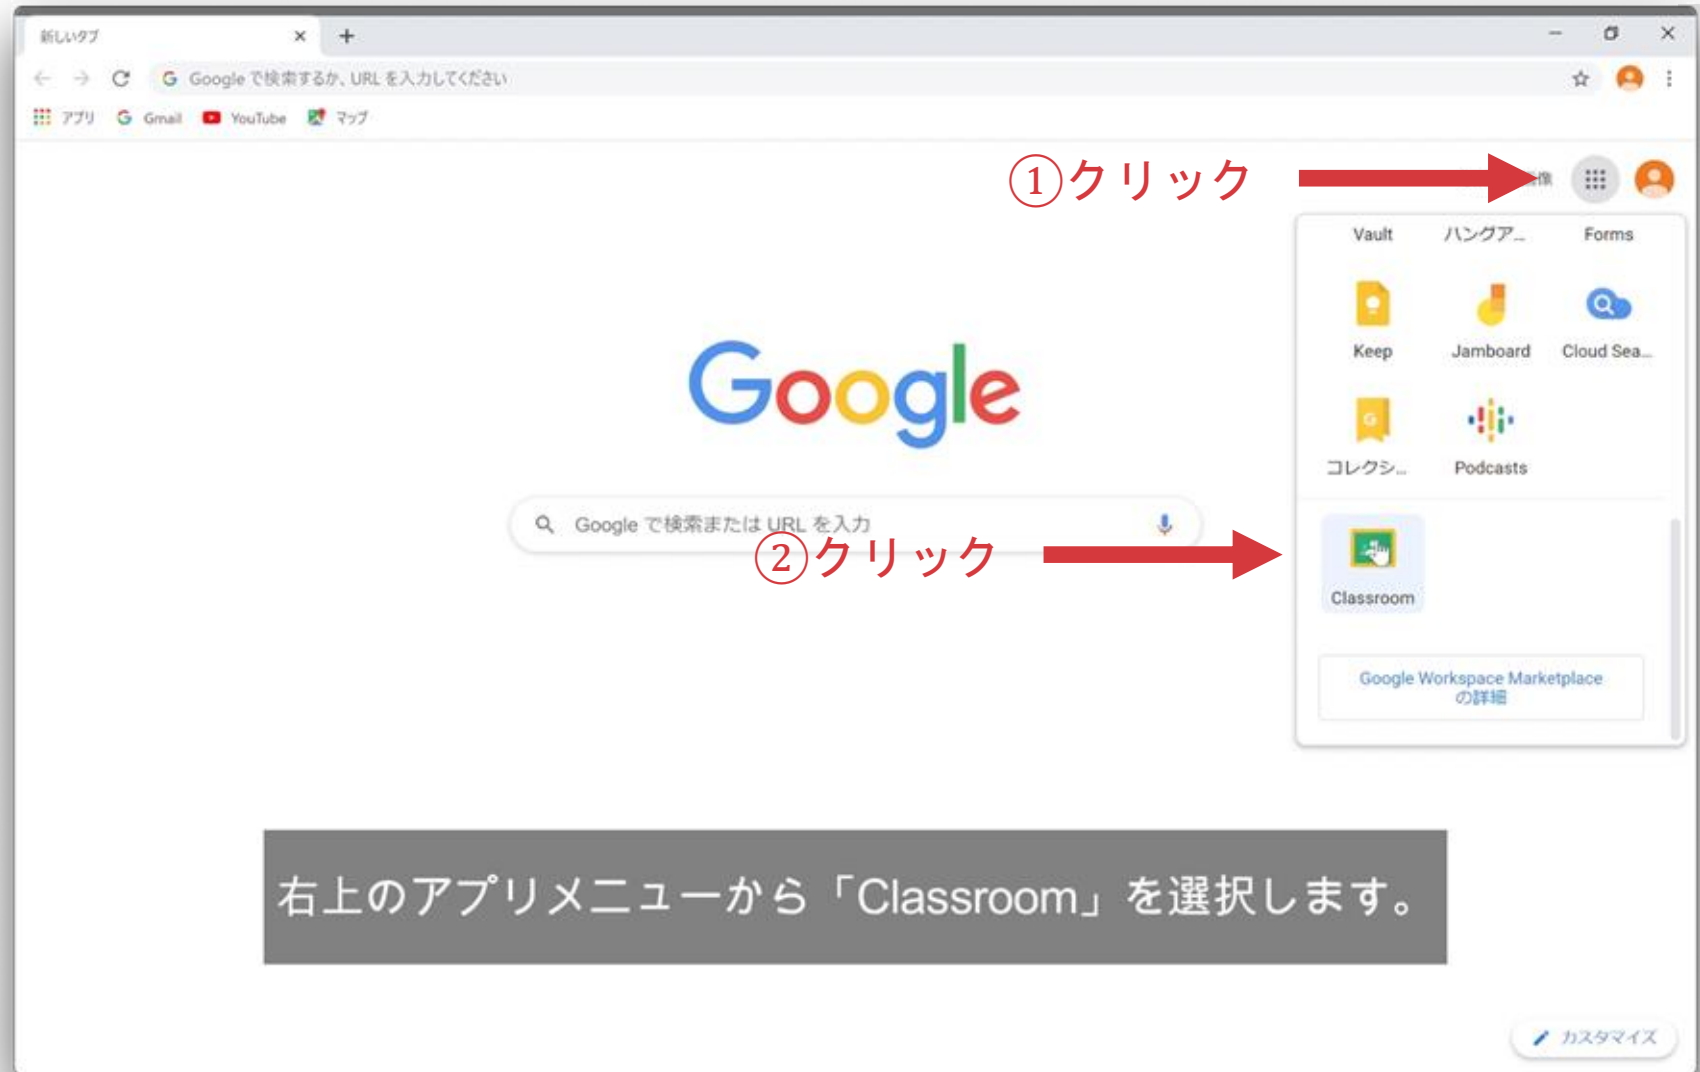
新しいタブ ×
+

Google で検索するか、URL を入力してください

アプリ Gmail YouTube マップ

①クリック

Vault ハングア... Forms

Keep Jamboard Cloud Sea...

コレクシ... Podcasts

Google

Google で検索または URL を入力

②クリック

Classroom

Google Workspace Marketplace の詳細

右上のアプリメニューから「Classroom」を選択します。

カスタマイズ